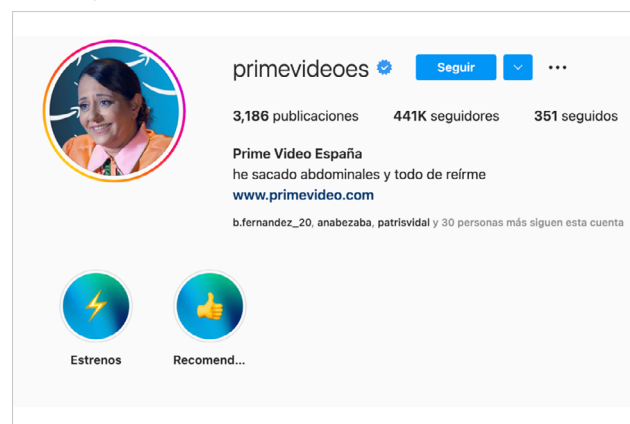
primevideoes

Seguir

3,186 publicaciones 441K seguidores 351 seguidos

Prime Video España
he sacado abdominales y todo de reírme
www.primevideo.com

b.fernandez_20, anabezaba, patrisvidal y 30 personas más siguen esta cuenta

Estrenos

Recomend...